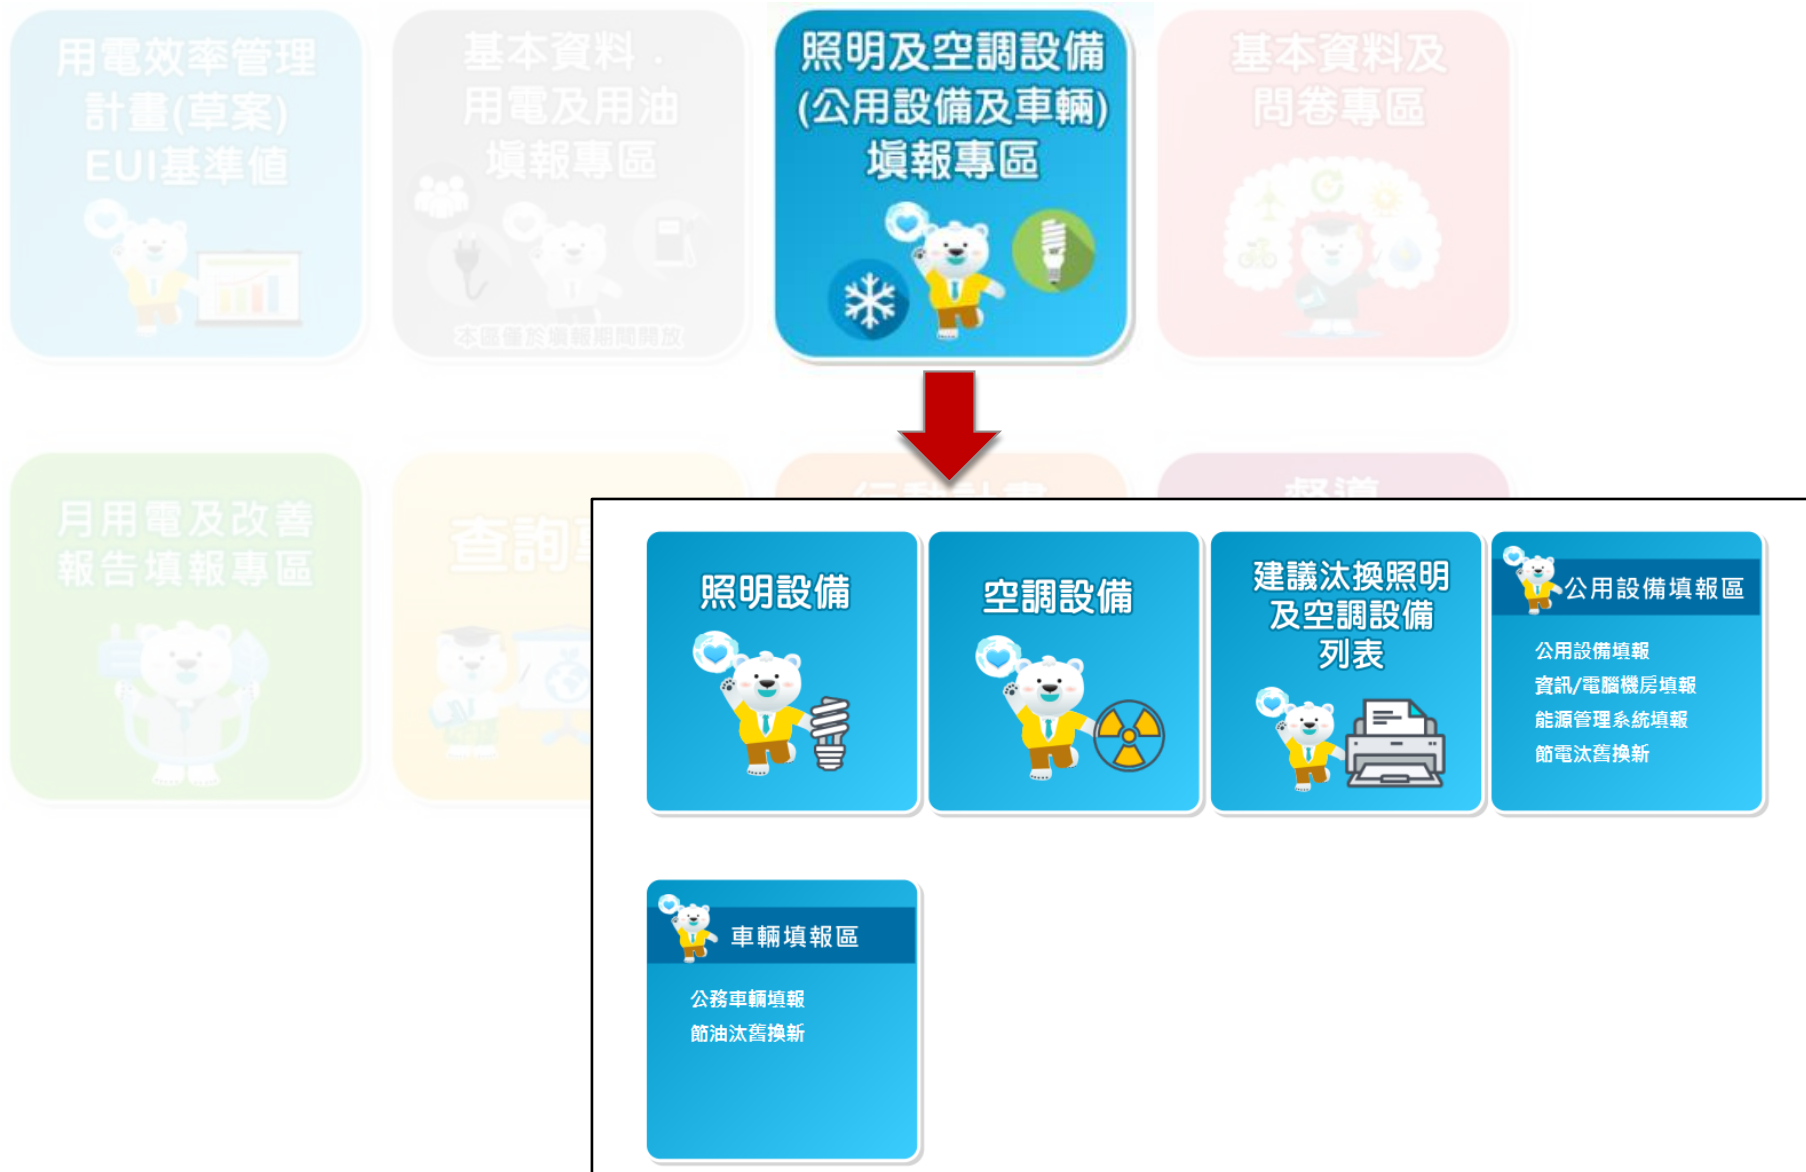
用電效率管理計畫(草案) EUI基準值

基本資料、用電及用油填報專區

本區僅於填報期間開放

照明及空調設備 (公用設備及車輛) 填報專區

基本資料及問卷專區

月用電及改善報告填報專區

查詢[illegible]

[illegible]

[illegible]

照明設備

空調設備

建議汰換照明及空調設備列表

公用設備填報區

公用設備填報
資訊/電腦機房填報
能源管理系統填報
節電汰舊換新

車輛填報區

公務車輛填報
節油汰舊換新